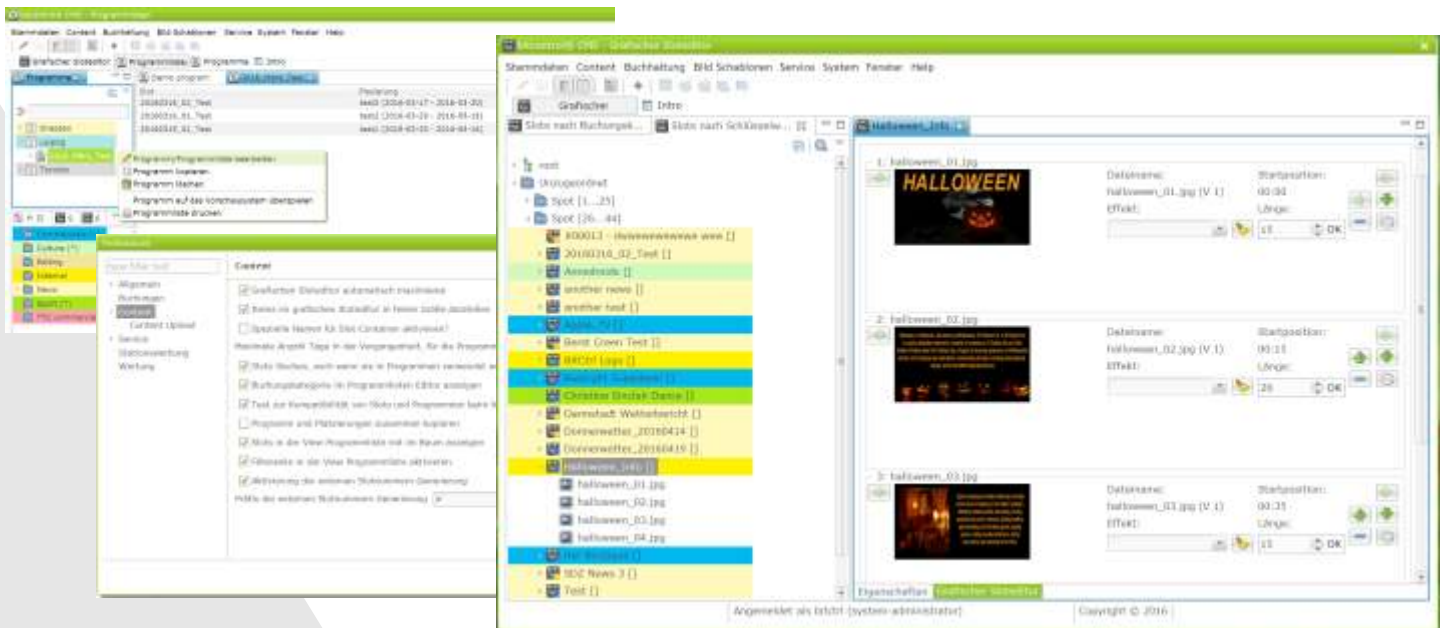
Mosaicroft CMS - Grafischer Slideditor

Stammdaten Content Buchhaltung Bild Schablonen Service System Fenster Help

Grafischer Intro

Slots nach Buchungsk... Slots nach Schlüssele...

root
Unzugeordnet
Spot [1...25]
Spot [26...44]
X00013 - risiwewewewewe wew []
20160316_02_Test []
Annabells []
another news []
another test []
Apple [T] []
Bernt Green Test []
BRCBI Logo []
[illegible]
Christian Bredek Dance []
Darmstadt Wetterbericht []
Donnerwetter_20160414 []
Donnerwetter_20160419 []
Halloween_Info []
halloween_01.jpg
halloween_02.jpg
halloween_03.jpg
halloween_04.jpg
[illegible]
SDZ News 3 []
Test []

Halloween_Info

1: halloween_01.jpg
HALLOWEEN
Dateiname: halloween_01.jpg (V 1)
Startposition: 00:00
Effekt:
Länge: 15 OK

2: halloween_02.jpg
Dateiname: halloween_02.jpg (V 1)
Startposition: 00:15
Effekt:
Länge: 20 OK

3: halloween_03.jpg
Dateiname: halloween_03.jpg (V 1)
Startposition: 00:35
Effekt:
Länge: 15 OK

Eigenschaften Grafischer Slideditor

Angemeldet als brb (system-administrator) Copyright © 2016

Mosaicroft CMS - Programmpläne
Stammdaten Content Buchhaltung Bild Schablonen Service System Fenster Help
Grafischer Slideditor Programmpläne Programme Intro
Programme Demo program
Slot Platzierung
20160316_01_Test test0 [2016-03-17 - 2016-03-20]
20160316_01_Test test0 [2016-03-20 - 2016-03-31]
20160316_01_Test test0 [2016-03-01 - 2016-04-16]
Programm/Programmliste bearbeiten
Programm kopieren
Programm löschen
Programm auf das Vorschausystem überspielen
Programmliste drucken
Culture
Editing
Internet
News
Sport

Präferenzen
Content
Allgemein
Buchungen
Content
Content Upload
Service
Stationswertung
Werbung
Grafischer Slideditor automatisch maximieren
Slideshow Container aktivieren
Maximale Anzahl Tage in der Vergangenheit, für die Programme
Slots löschen, auch wenn sie in Programmen verwendet werden
Buchungskategorie im Programmlisten Editor anzeigen
Programm und Platzierungen zusammen kopieren
Filteroption in der View Programmliste aktivieren
Aktivierung der weiteren Slotnummern Generierung
Präfix der weiteren Slotnummern Generierung